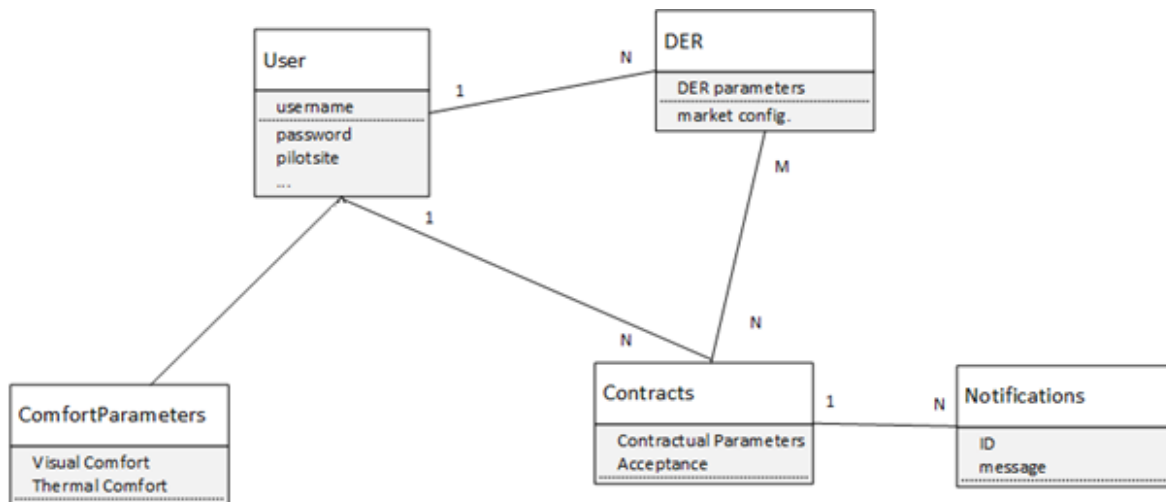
User

username

password
pilotsite
...

1

N

DER

DER parameters

market config.

M

1

N

N

ComfortParameters

Visual Comfort
Thermal Comfort

Contracts

Contractual Parameters
Acceptance

1

N

Notifications

ID
message